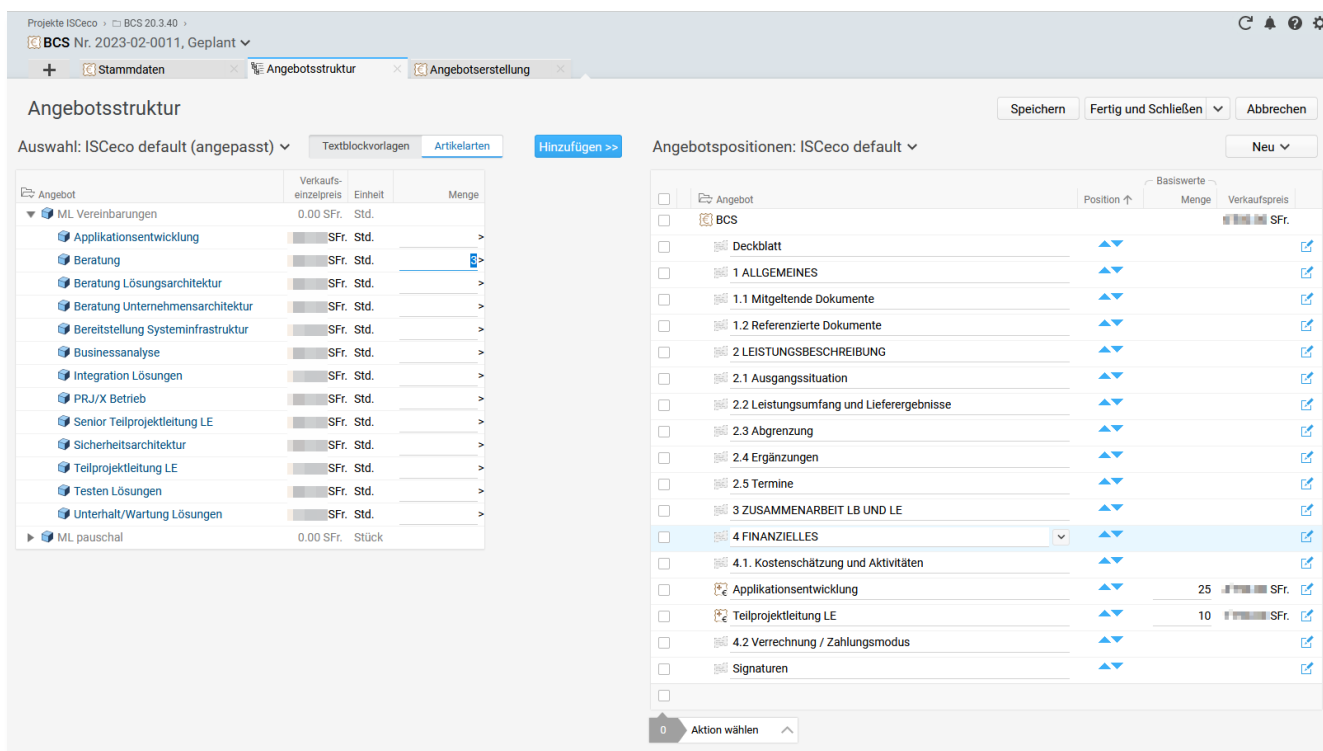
Projekte ISCeco › BCS 20.3.40 ›
BCS Nr. 2023-02-0011, Geplant

+ Stammdaten × Angebotsstruktur × Angebotserstellung ×

Angebotsstruktur

Speichern Fertig und Schließen Abbrechen

Auswahl: ISCeco default (angepasst) Textblockvorlagen Artikelarten Hinzufügen >>

Angebotspositionen: ISCeco default Neu

| Angebot | Verkaufs-einzelpreis | Einheit | Menge |
|---|---|---|---|
| ML Vereinbarungen | 0.00 SFr. | Std. | |
| Applikationsentwicklung | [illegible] SFr. | Std. | > |
| Beratung | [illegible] SFr. | Std. | 3> |
| Beratung Lösungsarchitektur | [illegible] SFr. | Std. | > |
| Beratung Unternehmensarchitektur | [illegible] SFr. | Std. | > |
| Bereitstellung Systeminfrastruktur | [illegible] SFr. | Std. | > |
| Businessanalyse | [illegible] SFr. | Std. | > |
| Integration Lösungen | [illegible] SFr. | Std. | > |
| PRJ/X Betrieb | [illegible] SFr. | Std. | > |
| Senior Teilprojektleitung LE | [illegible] SFr. | Std. | > |
| Sicherheitsarchitektur | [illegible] SFr. | Std. | > |
| Teilprojektleitung LE | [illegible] SFr. | Std. | > |
| Testen Lösungen | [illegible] SFr. | Std. | > |
| Unterhalt/Wartung Lösungen | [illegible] SFr. | Std. | > |
| ML pauschal | 0.00 SFr. | Stück | |

| Angebot | Position | Basiswerte Menge | Verkaufspreis |
|---|---|---|---|
| BCS | | | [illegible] SFr. |
| Deckblatt | | | |
| 1 ALLGEMEINES | | | |
| 1.1 Mitgeltende Dokumente | | | |
| 1.2 Referenzierte Dokumente | | | |
| 2 LEISTUNGSBESCHREIBUNG | | | |
| 2.1 Ausgangssituation | | | |
| 2.2 Leistungsumfang und Liefererergebnisse | | | |
| 2.3 Abgrenzung | | | |
| 2.4 Ergänzungen | | | |
| 2.5 Termine | | | |
| 3 ZUSAMMENARBEIT LB UND LE | | | |
| 4 FINANZIELLES | | | |
| 4.1. Kostenschätzung und Aktivitäten | | | |
| Applikationsentwicklung | | 25 | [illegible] SFr. |
| Teilprojektleitung LE | | 10 | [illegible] SFr. |
| 4.2 Verrechnung / Zahlungsmodus | | | |
| Signaturen | | | |

0 Aktion wählen